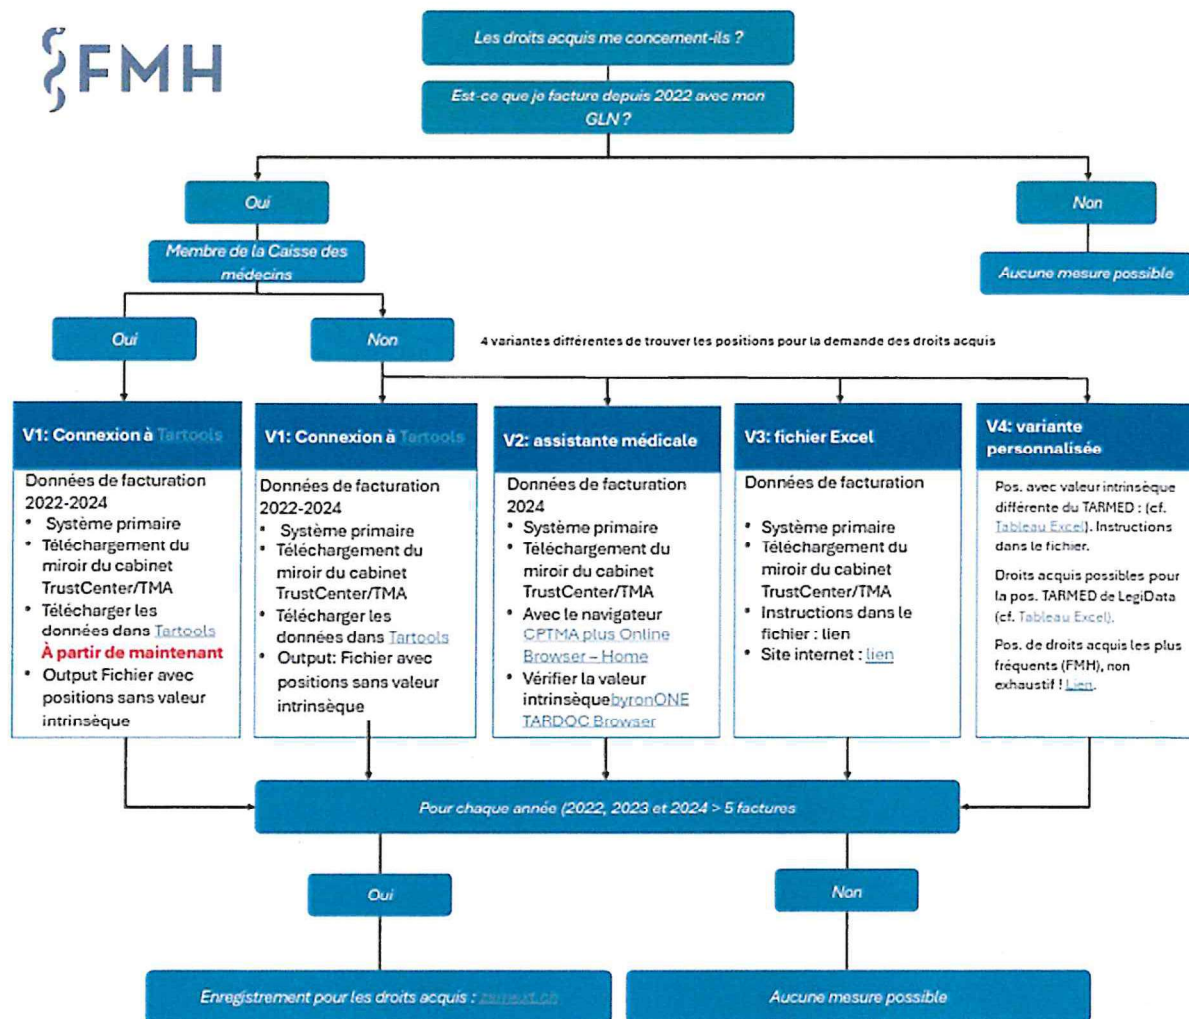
FMH

Les droits acquis me concernent-ils ?

Est-ce que je facture depuis 2022 avec mon GLN ?

Oui

Non

Aucune mesure possible

Membre de la Caisse des médecins

Oui

Non

4 variantes différentes de trouver les positions pour la demande des droits acquis

V1: Connexion à Tartools

Données de facturation 2022-2024
• Système primaire
• Téléchargement du miroir du cabinet TrustCenter/TMA
• Télécharger les données dans Tartools
À partir de maintenant
• Output Fichier avec positions sans valeur intrinsèque

V1: Connexion à Tartools

Données de facturation 2022-2024
• Système primaire
• Téléchargement du miroir du cabinet TrustCenter/TMA
• Télécharger les données dans Tartools
• Output: Fichier avec positions sans valeur intrinsèque

V2: assistante médicale

Données de facturation 2024
• Système primaire
• Téléchargement du miroir du cabinet TrustCenter/TMA
• Avec le navigateur CPTMA plus Online Browser – Home
• Vérifier la valeur intrinsèquebyronONE TARDOC Browser

V3: fichier Excel

Données de facturation
• Système primaire
• Téléchargement du miroir du cabinet TrustCenter/TMA
• Instructions dans le fichier : lien
• Site internet : lien

V4: variante personnalisée

Pos. avec valeur intrinsèque différente du TARMED : (cf. Tableau Excel). Instructions dans le fichier.

Droits acquis possibles pour la pos. TARMED de LegiData (cf. Tableau Excel).

Pos. de droits acquis les plus fréquents (FMH), non exhaustif ! Lien.

Pour chaque année (2022, 2023 et 2024 > 5 factures

Oui

Non

Enregistrement pour les droits acquis : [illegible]

Aucune mesure possible